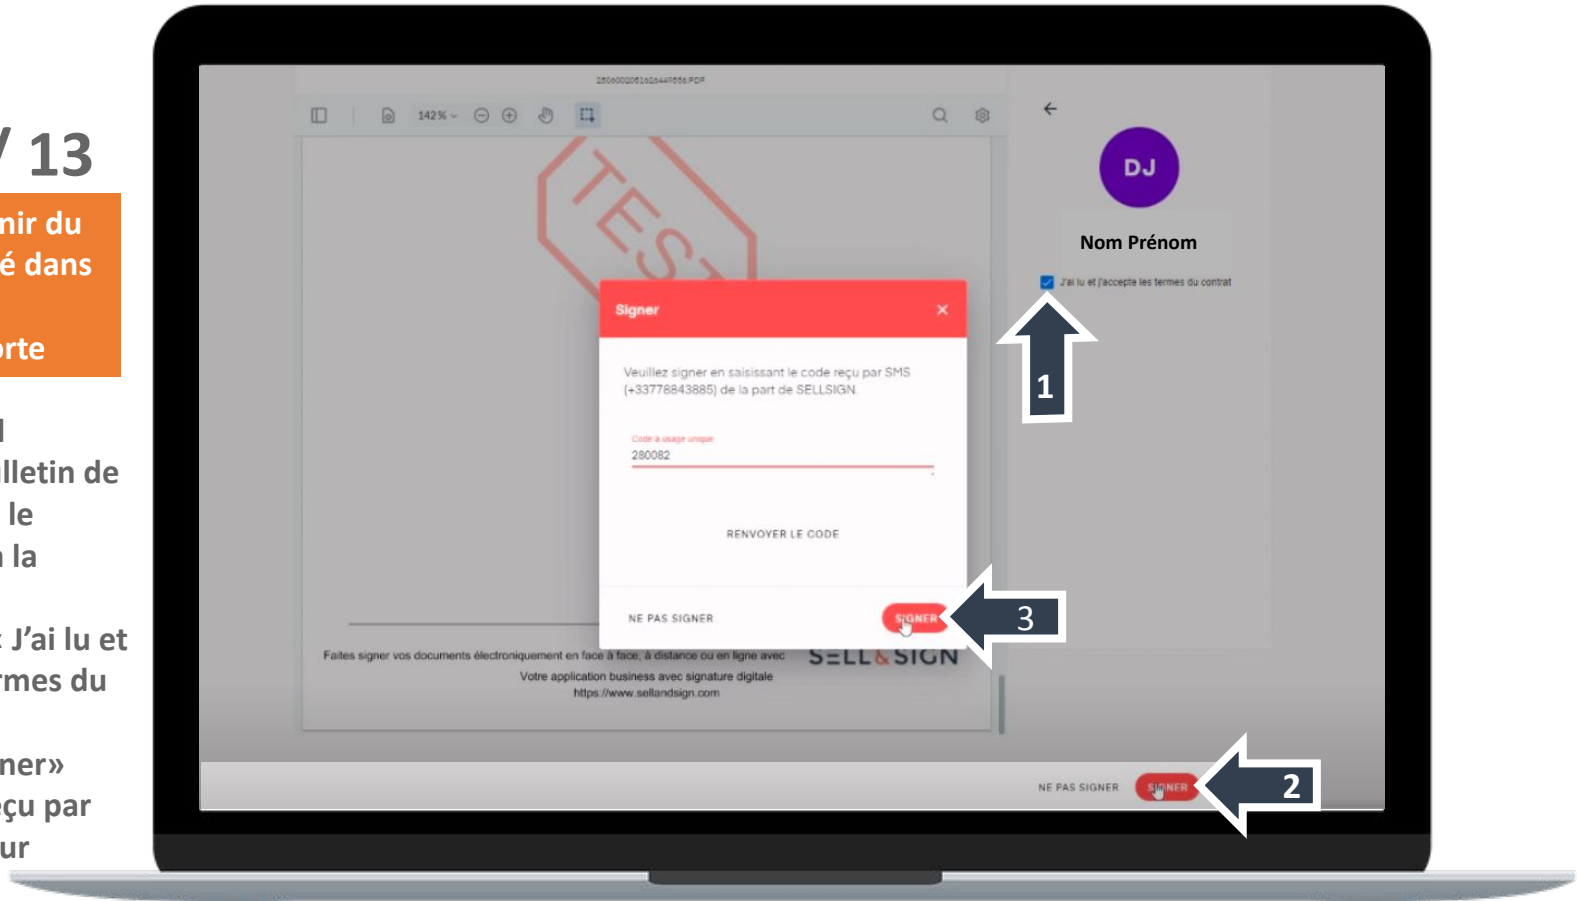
/ 13

nir du
é dans

orte

l
lletin de
le
la

: J'ai lu et
rmes du

ner»
çu par
ur

250600206162644956.PDF

142 %

TEST

Signer ×

Veuillez signer en saisissant le code reçu par SMS (+33778843885) de la part de SELLSIGN.

Code à usage unique
280082

RENVOYER LE CODE

NE PAS SIGNER

SIGNER

3

Faites signer vos documents électroniquement en face à face, à distance ou en ligne avec
Votre application business avec signature digitale
https://www.sellandsign.com

SELL&SIGN

DJ

Nom Prénom

J'ai lu et j'accepte les termes du contrat

1

NE PAS SIGNER

SIGNER

2